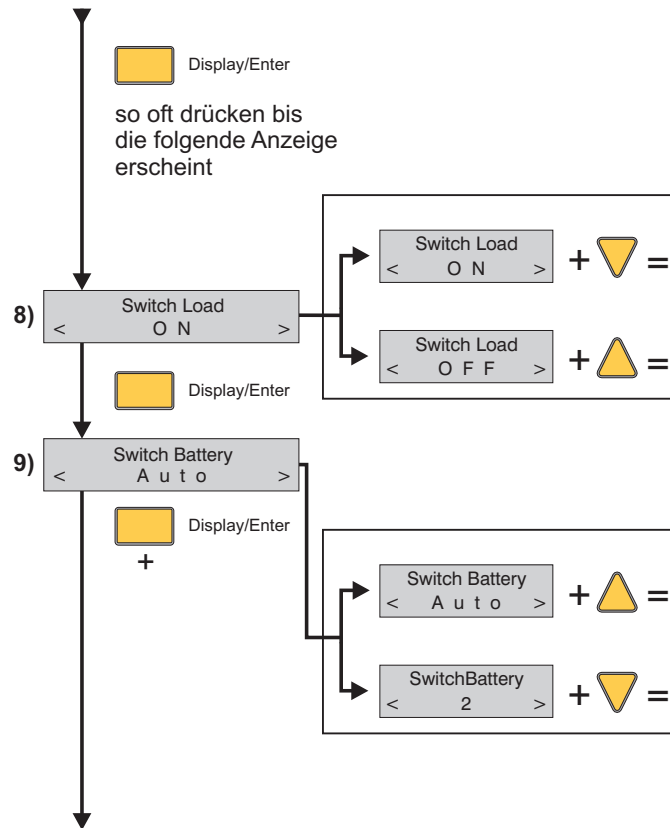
Display/Enter

so oft drücken bis die folgende Anzeige erscheint

Switch Load
< O N >
+ =

Switch Load
< O F F >
+ =

8)
Switch Load
< O N >

Display/Enter

9)
Switch Battery
< A u t o >

Display/Enter
+

Switch Battery
< A u t o >
+ =

SwitchBattery
< 2 >
+ =